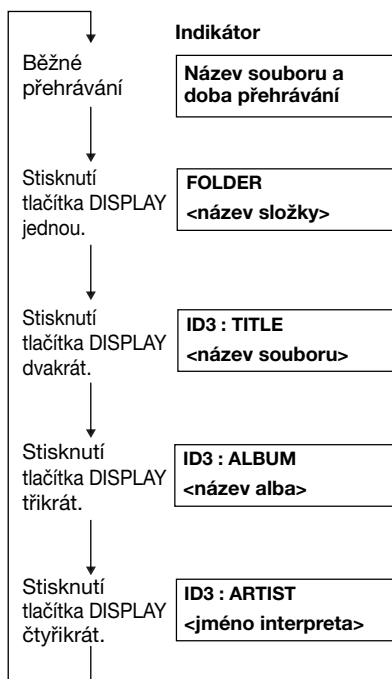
Indikátor

Běžné přehrávání

Název souboru a doba přehrávání

Stisknutí tlačítka DISPLAY jednou.

FOLDER
<název složky>

Stisknutí tlačítka DISPLAY dvakrát.

ID3 : TITLE
<název souboru>

Stisknutí tlačítka DISPLAY třikrát.

ID3 : ALBUM
<název alba>

Stisknutí tlačítka DISPLAY čtyřikrát.

ID3 : ARTIST
<jméno interpreta>